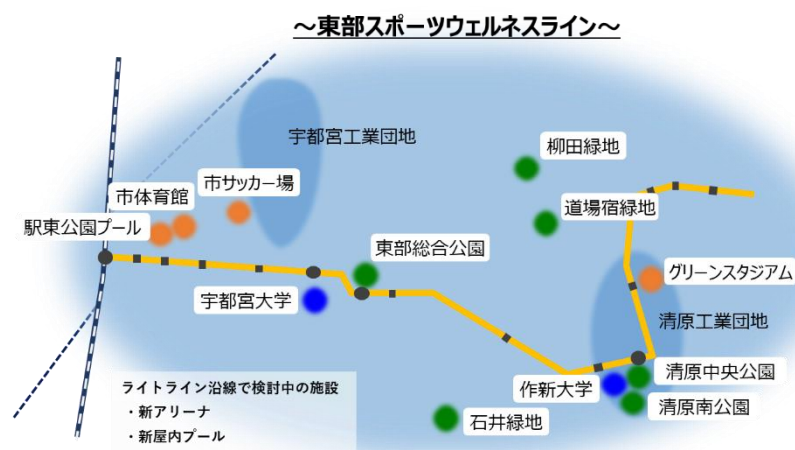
～東部スポーツウェルネスライン～

宇都宮工業団地

柳田緑地

市体育館

市サッカー場

道場宿緑地

駅東公園プール

東部総合公園

グリーンスタジアム

宇都宮大学

清原工業団地

清原中央公園

作新大学

清原南公園

石井緑地

ライトライン沿線で検討中の施設
・新アリーナ
・新屋内プール